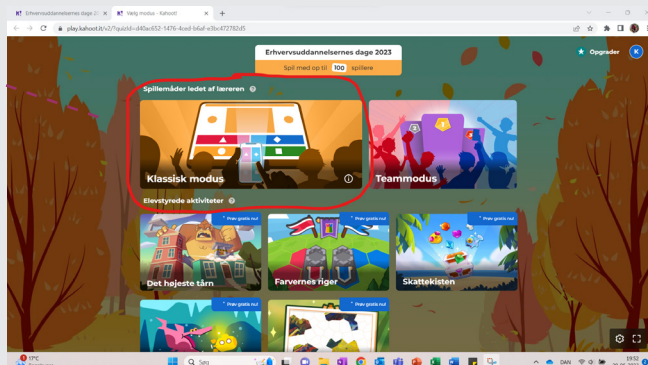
Erhvervsuddannelsernes dage 20
Vælg modus - Kahoot!
play.kahoot.it/v2/?quizId=d40ac652-1476-4ce6-b6af-e1bc472782d5

Erhvervsuddannelsernes dage 2023
Spil med op til 100 spillere

Opgrader
K

Spillemåder ledet af læreren
Klassisk modus
Teammodus

Elevstyrede aktiviteter
Prøv gratis nu!
Det højeste tårn
Prøv gratis nu!
Farvernes riger
Prøv gratis nu!
Skattekisten
Prøv gratis nu!
Prøv gratis nu!

17°C
Søg
DAN
19:52